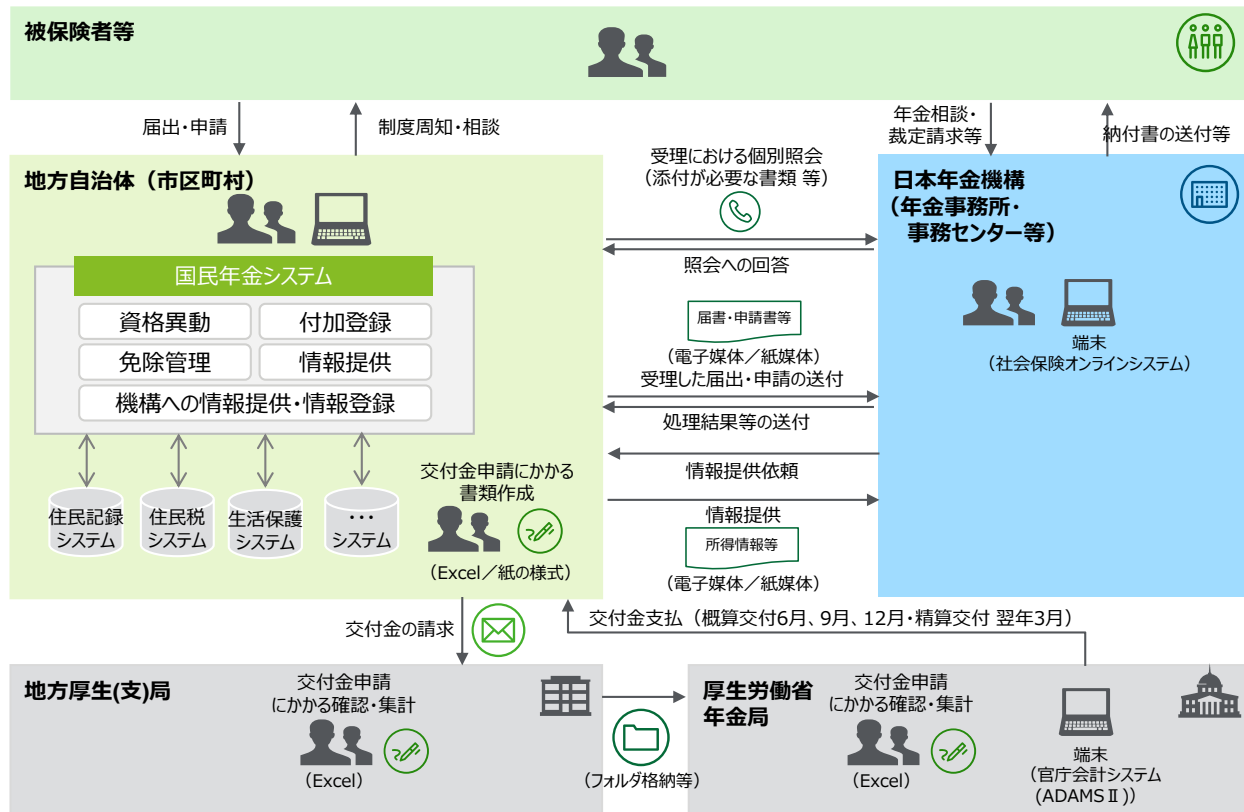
被保険者等

届出・申請

制度周知・相談

年金相談・裁定請求等

納付書の送付等

地方自治体（市区町村）

国民年金システム

資格異動

付加登録

免除管理

情報提供

機構への情報提供・情報登録

住民記録システム

住民税システム

生活保護システム

…システム

交付金申請にかかる書類作成

（Excel／紙の様式）

受理における個別照会
（添付が必要な書類 等）

照会への回答

届書・申請書等

（電子媒体／紙媒体）
受理した届出・申請の送付

処理結果等の送付

情報提供依頼

情報提供

所得情報等

（電子媒体／紙媒体）

日本年金機構
（年金事務所・
事務センター等）

端末
（社会保険オンラインシステム）

交付金の請求

交付金支払（概算交付6月、9月、12月・精算交付 翌年3月）

地方厚生(支)局

交付金申請にかかる確認・集計

（Excel）

（フォルダ格納等）

厚生労働省
年金局

交付金申請にかかる確認・集計

（Excel）

端末
（官庁会計システム
（ADAMSⅡ））